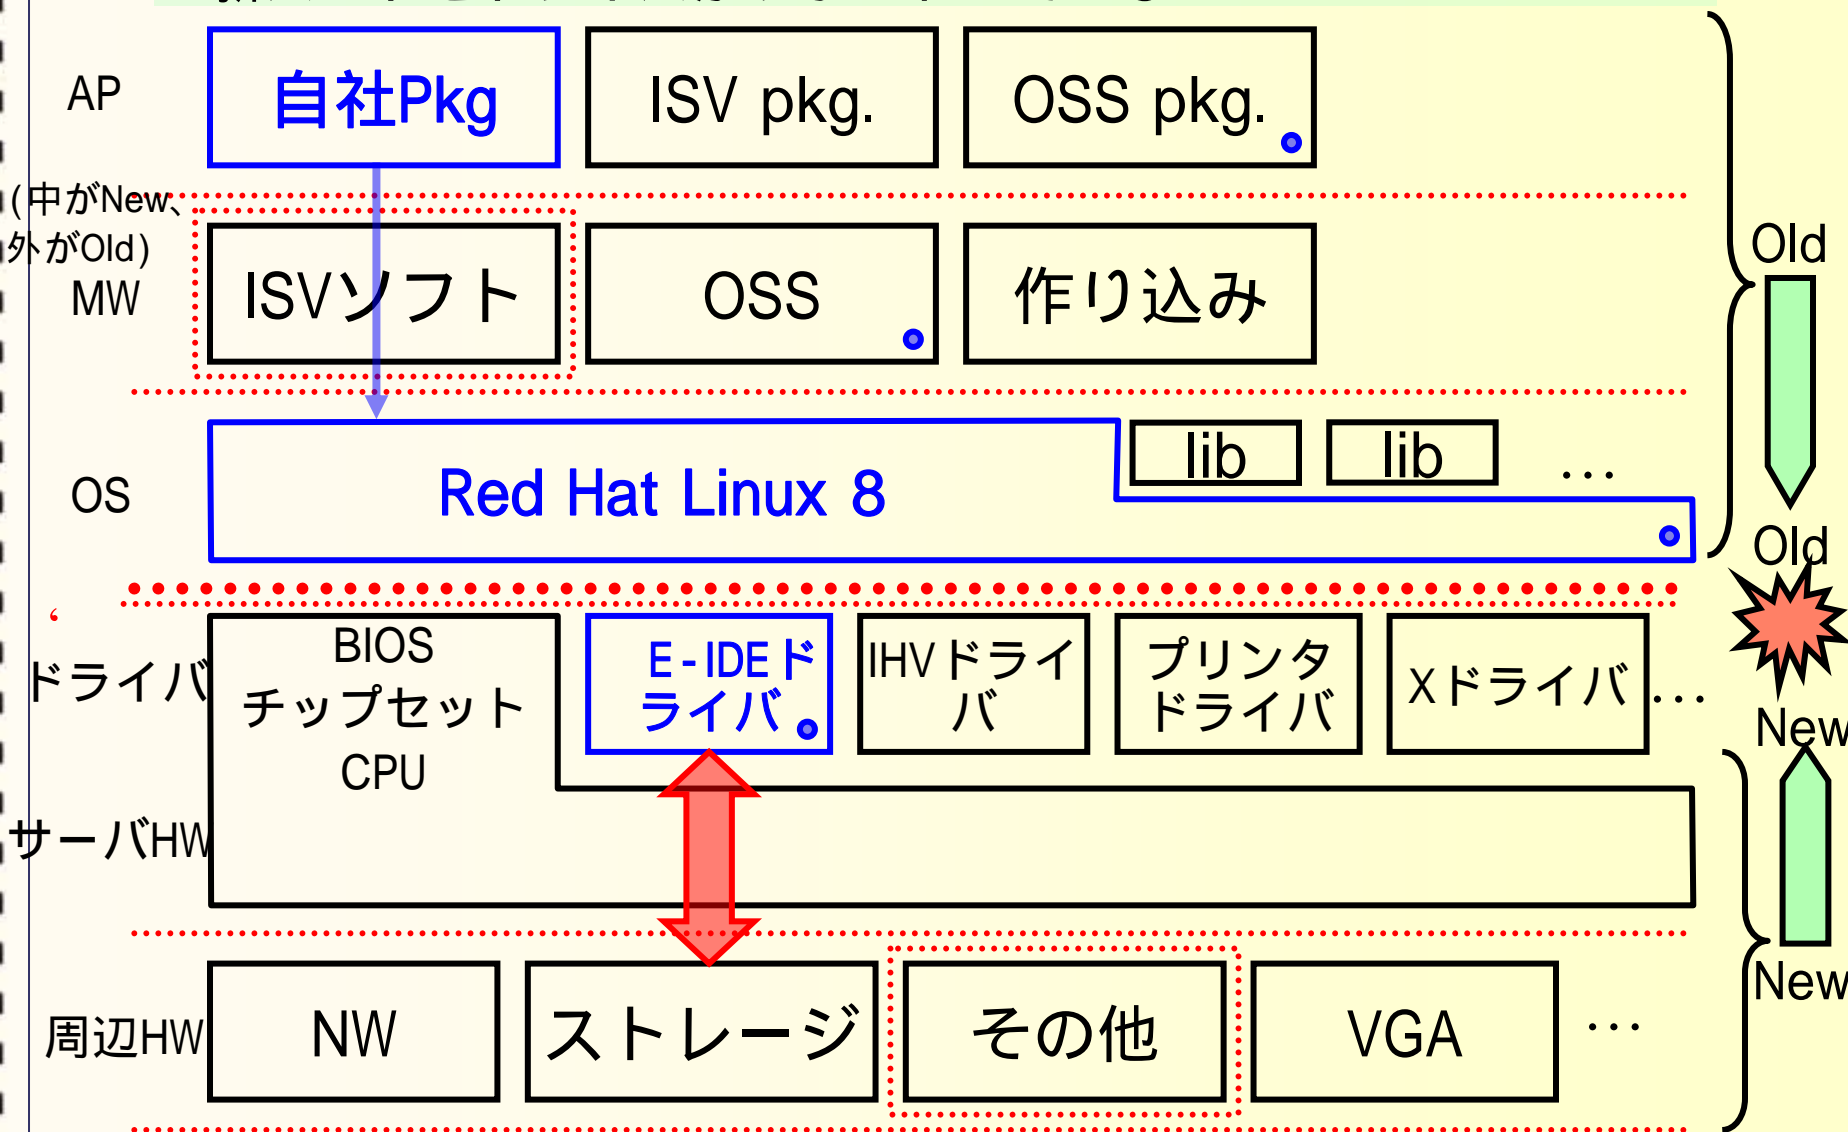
AP

自社Pkg

ISV pkg.

OSS pkg.

(中がNew、外がOld)
MW

ISVソフト

OSS

作り込み

OS

Red Hat Linux 8

lib

lib

…

ドライバ

BIOS
チップセット
CPU

E-IDEドライバ

IHVドライバ

プリンタドライバ

Xドライバ

…

サーバHW

周辺HW

NW

ストレージ

その他

VGA

…

Old

Old

New

New